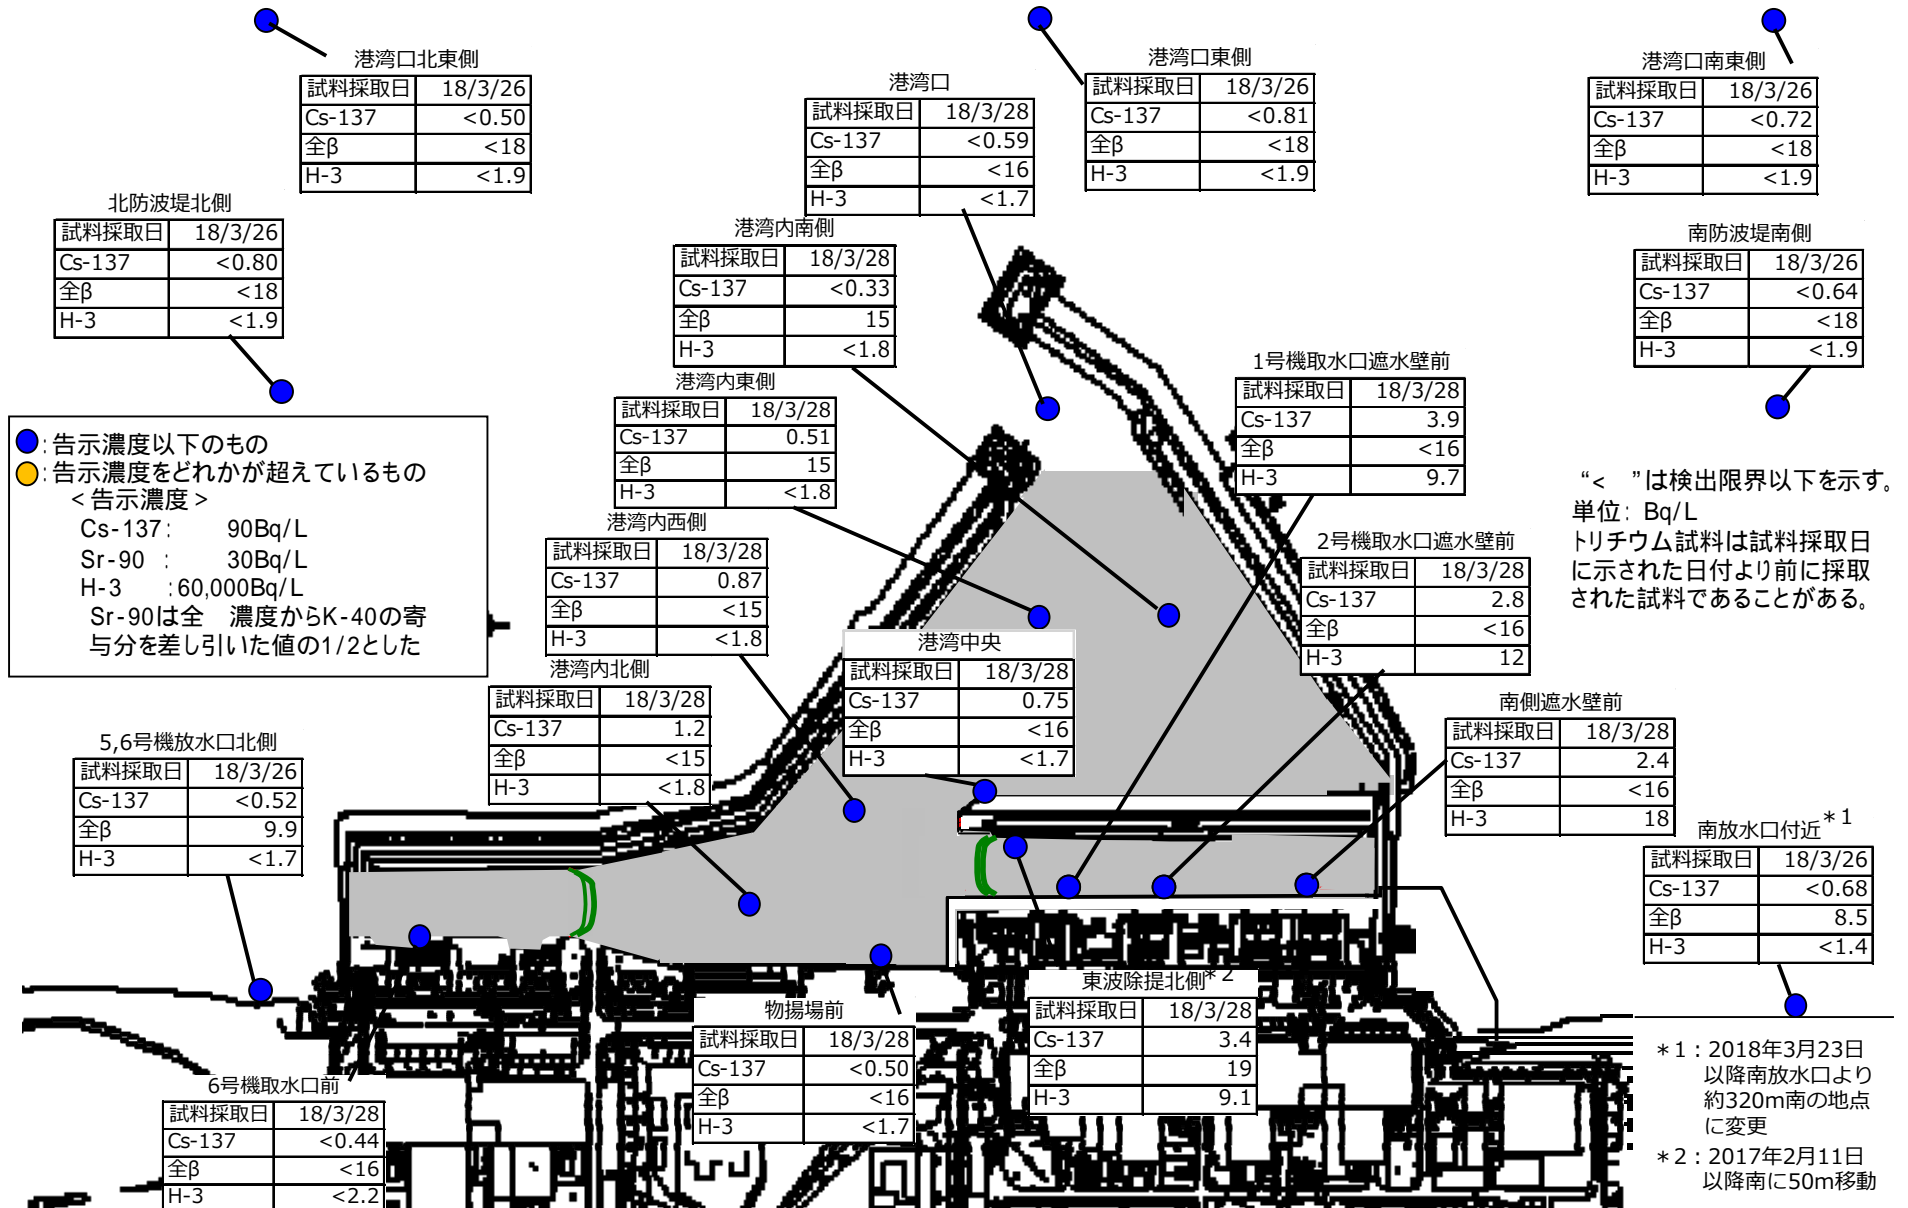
港湾口北東側

| 試料採取日 | 18/3/26 |
|---|---|
| Cs-137 | <0.50 |
| 全β | <18 |
| H-3 | <1.9 |

港湾口

| 試料採取日 | 18/3/28 |
|---|---|
| Cs-137 | <0.59 |
| 全β | <16 |
| H-3 | <1.7 |

港湾口東側

| 試料採取日 | 18/3/26 |
|---|---|
| Cs-137 | <0.81 |
| 全β | <18 |
| H-3 | <1.9 |

港湾口南東側

| 試料採取日 | 18/3/26 |
|---|---|
| Cs-137 | <0.72 |
| 全β | <18 |
| H-3 | <1.9 |

北防波堤北側

| 試料採取日 | 18/3/26 |
|---|---|
| Cs-137 | <0.80 |
| 全β | <18 |
| H-3 | <1.9 |

港湾内南側

| 試料採取日 | 18/3/28 |
|---|---|
| Cs-137 | <0.33 |
| 全β | 15 |
| H-3 | <1.8 |

南防波堤南側

| 試料採取日 | 18/3/26 |
|---|---|
| Cs-137 | <0.64 |
| 全β | <18 |
| H-3 | <1.9 |

1号機取水口遮水壁前

| 試料採取日 | 18/3/28 |
|---|---|
| Cs-137 | 3.9 |
| 全β | <16 |
| H-3 | 9.7 |

港湾内東側

| 試料採取日 | 18/3/28 |
|---|---|
| Cs-137 | 0.51 |
| 全β | 15 |
| H-3 | <1.8 |

●:告示濃度以下のもの
●:告示濃度をどれかが超えているもの
<告示濃度>
Cs-137: 90Bq/L
Sr-90 : 30Bq/L
H-3 :60,000Bq/L
Sr-90は全 濃度からK-40の寄与分を差し引いた値の1/2とした

"< "は検出限界以下を示す。
単位: Bq/L
トリチウム試料は試料採取日に示された日付より前に採取された試料であることがある。

港湾内西側

| 試料採取日 | 18/3/28 |
|---|---|
| Cs-137 | 0.87 |
| 全β | <15 |
| H-3 | <1.8 |

2号機取水口遮水壁前

| 試料採取日 | 18/3/28 |
|---|---|
| Cs-137 | 2.8 |
| 全β | <16 |
| H-3 | 12 |

港湾中央

| 試料採取日 | 18/3/28 |
|---|---|
| Cs-137 | 0.75 |
| 全β | <16 |
| H-3 | <1.7 |

港湾内北側

| 試料採取日 | 18/3/28 |
|---|---|
| Cs-137 | 1.2 |
| 全β | <15 |
| H-3 | <1.8 |

南側遮水壁前

| 試料採取日 | 18/3/28 |
|---|---|
| Cs-137 | 2.4 |
| 全β | <16 |
| H-3 | 18 |

5,6号機放水口北側

| 試料採取日 | 18/3/26 |
|---|---|
| Cs-137 | <0.52 |
| 全β | 9.9 |
| H-3 | <1.7 |

南放水口付近＊1

| 試料採取日 | 18/3/26 |
|---|---|
| Cs-137 | <0.68 |
| 全β | 8.5 |
| H-3 | <1.4 |

東波除提北側＊2

| 試料採取日 | 18/3/28 |
|---|---|
| Cs-137 | 3.4 |
| 全β | 19 |
| H-3 | 9.1 |

物揚場前

| 試料採取日 | 18/3/28 |
|---|---|
| Cs-137 | <0.50 |
| 全β | <16 |
| H-3 | <1.7 |

6号機取水口前

| 試料採取日 | 18/3/28 |
|---|---|
| Cs-137 | <0.44 |
| 全β | <16 |
| H-3 | <2.2 |

＊1：2018年3月23日以降南放水口より約320m南の地点に変更
＊2：2017年2月11日以降南に50m移動